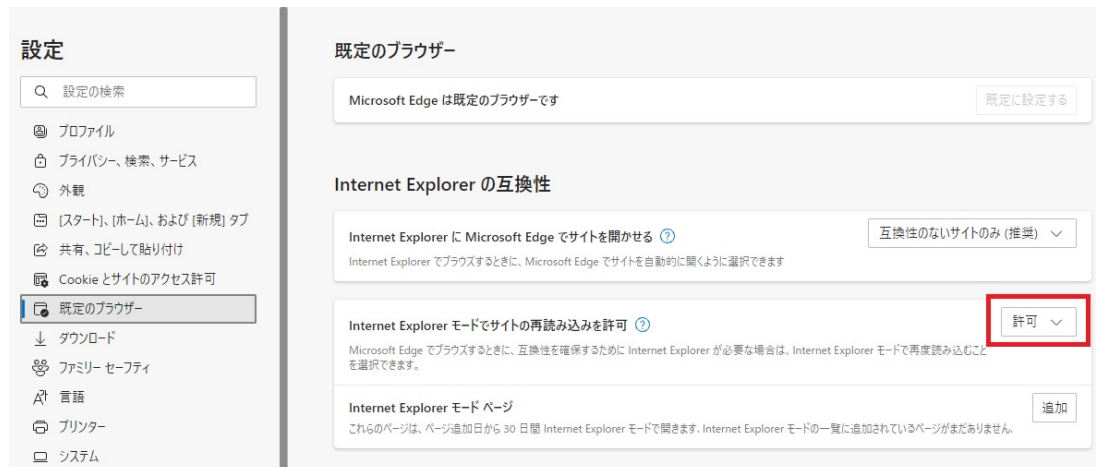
設定

設定の検索

プロファイル

プライバシー、検索、サービス

外観

[スタート]、[ホーム]、および [新規] タブ

共有、コピーして貼り付け

Cookie とサイトのアクセス許可

既定のブラウザー

ダウンロード

ファミリー セーフティ

言語

プリンター

システム

既定のブラウザー

Microsoft Edge は既定のブラウザーです

既定に設定する

Internet Explorer の互換性

Internet Explorer に Microsoft Edge でサイトを開かせる

Internet Explorer でブラウズするときに、Microsoft Edge でサイトを自動的に開くように選択できます

互換性のないサイトのみ (推奨)

Internet Explorer モードでサイトの再読み込みを許可

Microsoft Edge でブラウズするときに、互換性を確保するために Internet Explorer が必要な場合は、Internet Explorer モードで再度読み込むことを選択できます。

許可

Internet Explorer モード ページ

これらのページは、ページ追加日から 30 日間 Internet Explorer モードで開きます. Internet Explorer モードの一覧に追加されているページがまだありません。

追加